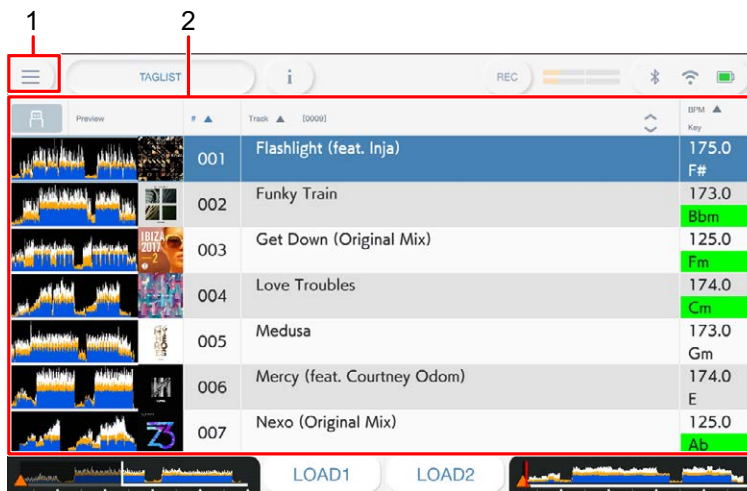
1
2

TAGLIST
i
REC

Preview
# ▲
Track ▲ [0009]
BPM ▲
Key

| # | Track | BPM / Key |
|---|---|---|
| 001 | Flashlight (feat. Inja) | 175.0 F# |
| 002 | Funky Train | 173.0 Bbm |
| 003 | Get Down (Original Mix) | 125.0 Fm |
| 004 | Love Troubles | 174.0 Cm |
| 005 | Medusa | 173.0 Gm |
| 006 | Mercy (feat. Courtney Odom) | 174.0 E |
| 007 | Nexo (Original Mix) | 125.0 Ab |

IBIZA 2017 2

LOAD1
LOAD2